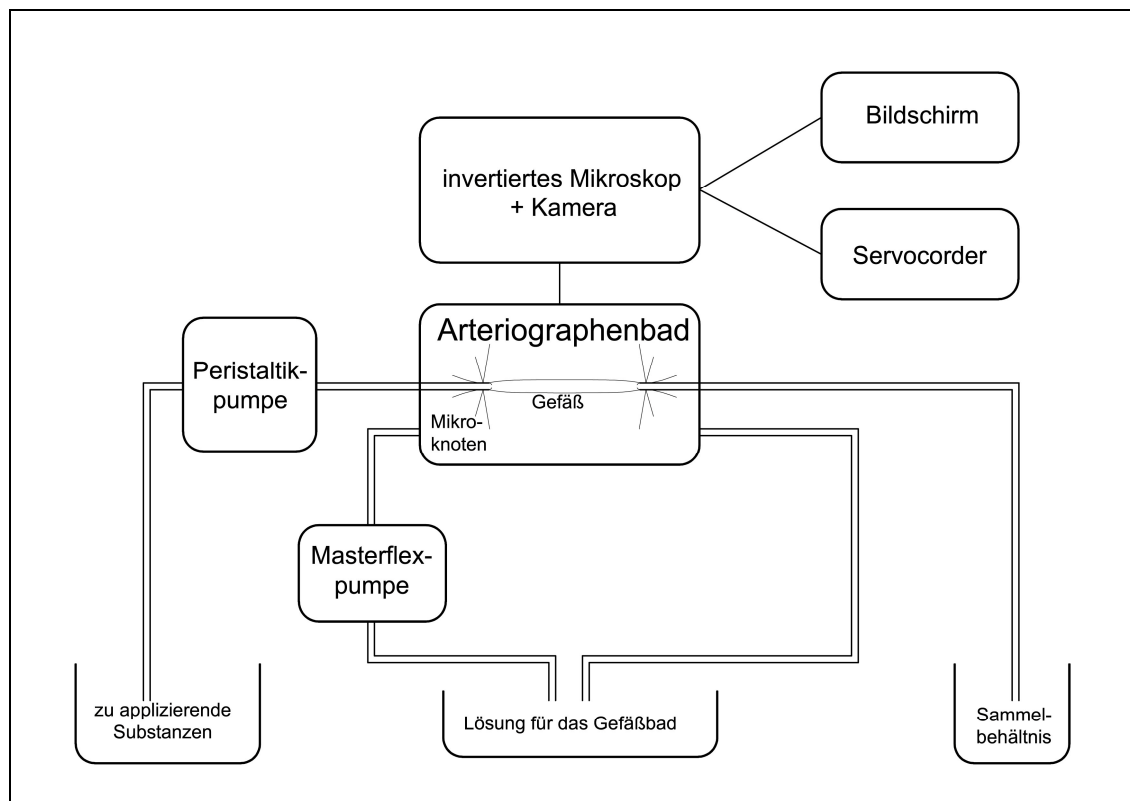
Bildschirm

invertiertes Mikroskop + Kamera

Servocorder

Arteriographenbad

Peristaltikpumpe

Gefäß

Mikroknoten

Masterflexpumpe

zu applizierende Substanzen

Lösung für das Gefäßbad

Sammelbehältnis